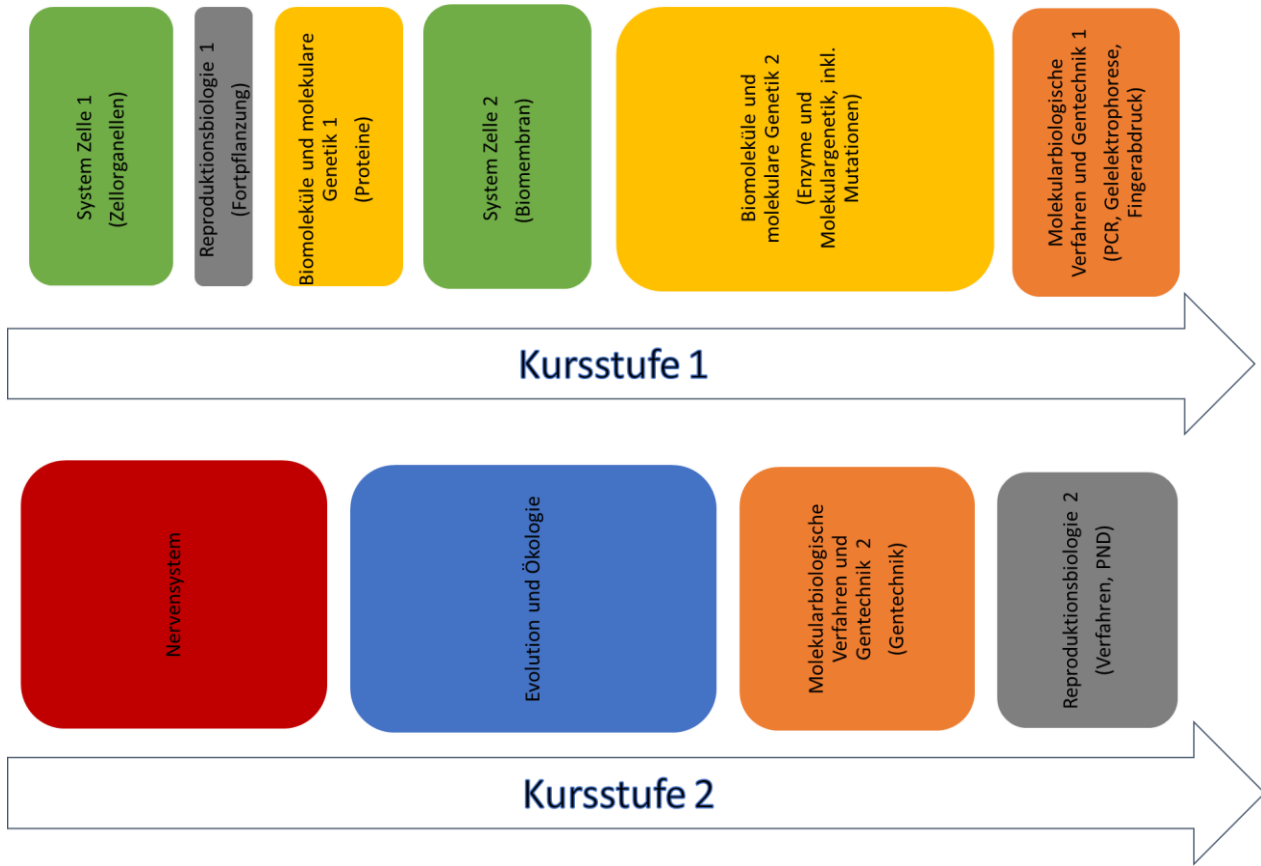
System Zelle 1 (Zellorganellen)

Reproduktionsbiologie 1 (Fortpflanzung)

Biomoleküle und molekulare Genetik 1 (Proteine)

System Zelle 2 (Biomembran)

Biomoleküle und molekulare Genetik 2 (Enzyme und Molekulargenetik, inkl. Mutationen)

Molekularbiologische Verfahren und Gentechnik 1 (PCR, Gelelektrophorese, Fingerabdruck)

Kursstufe 1

Nervensystem

Evolution und Ökologie

Molekularbiologische Verfahren und Gentechnik 2 (Gentechnik)

Reproduktionsbiologie 2 (Verfahren, PND)

Kursstufe 2